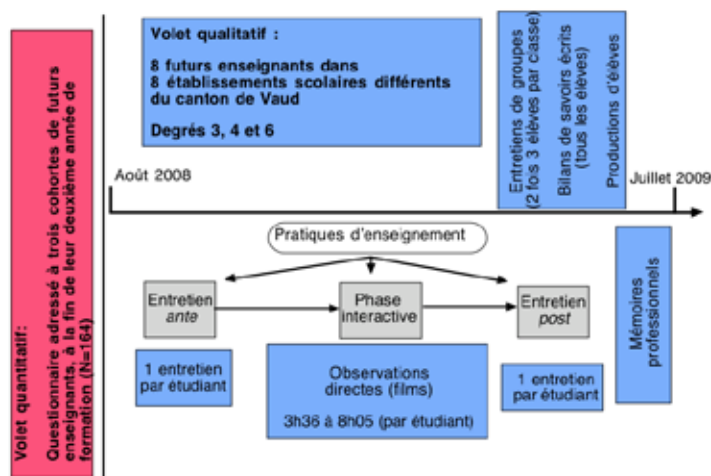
Volet quantitatif :
Questionnaire adressé à trois cohortes de futurs enseignants, à la fin de leur deuxième année de formation (N=164)

Volet qualitatif :

8 futurs enseignants dans 8 établissements scolaires différents du canton de Vaud

Degrés 3, 4 et 6

Entretiens de groupes (2 fois 3 élèves par casse)

Bilans de savoirs écrits (tous les élèves)

Productions d'élèves

Août 2008

Juillet 2009

Pratiques d'enseignement

Entretien *ante*

Phase interactive

Entretien *post*

Mémoires professionnels

1 entretien par étudiant

Observations directes (films)

3h36 à 8h05 (par étudiant)

1 entretien par étudiant